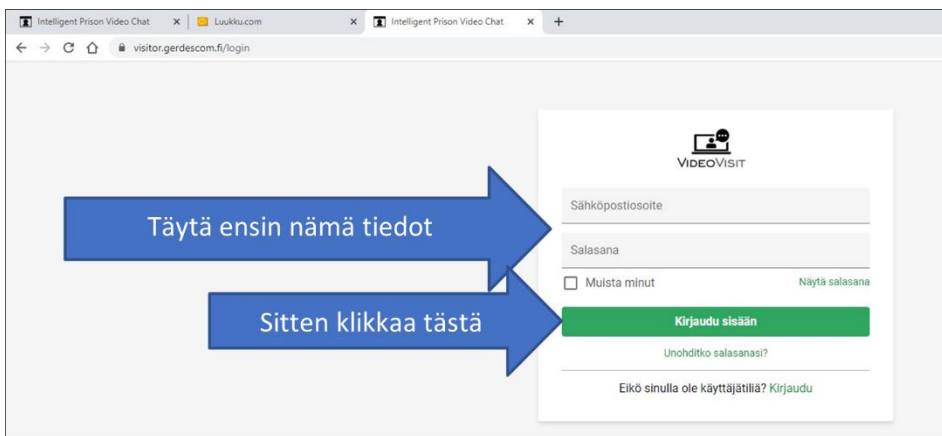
Intelligent Prison Video Chat ×
Luukku.com ×
Intelligent Prison Video Chat ×
+

visitor.gerdescom.fi/login

VideoVisit

Täytä ensin nämä tiedot

Sähköpostiosoite

Salasana

Muista minut
Näytä salasana

Sitten klikkaa tästä

Kirjaudu sisään

Unohditko salasanasi?

Eikö sinulla ole käyttäjätiliä? Kirjaudu